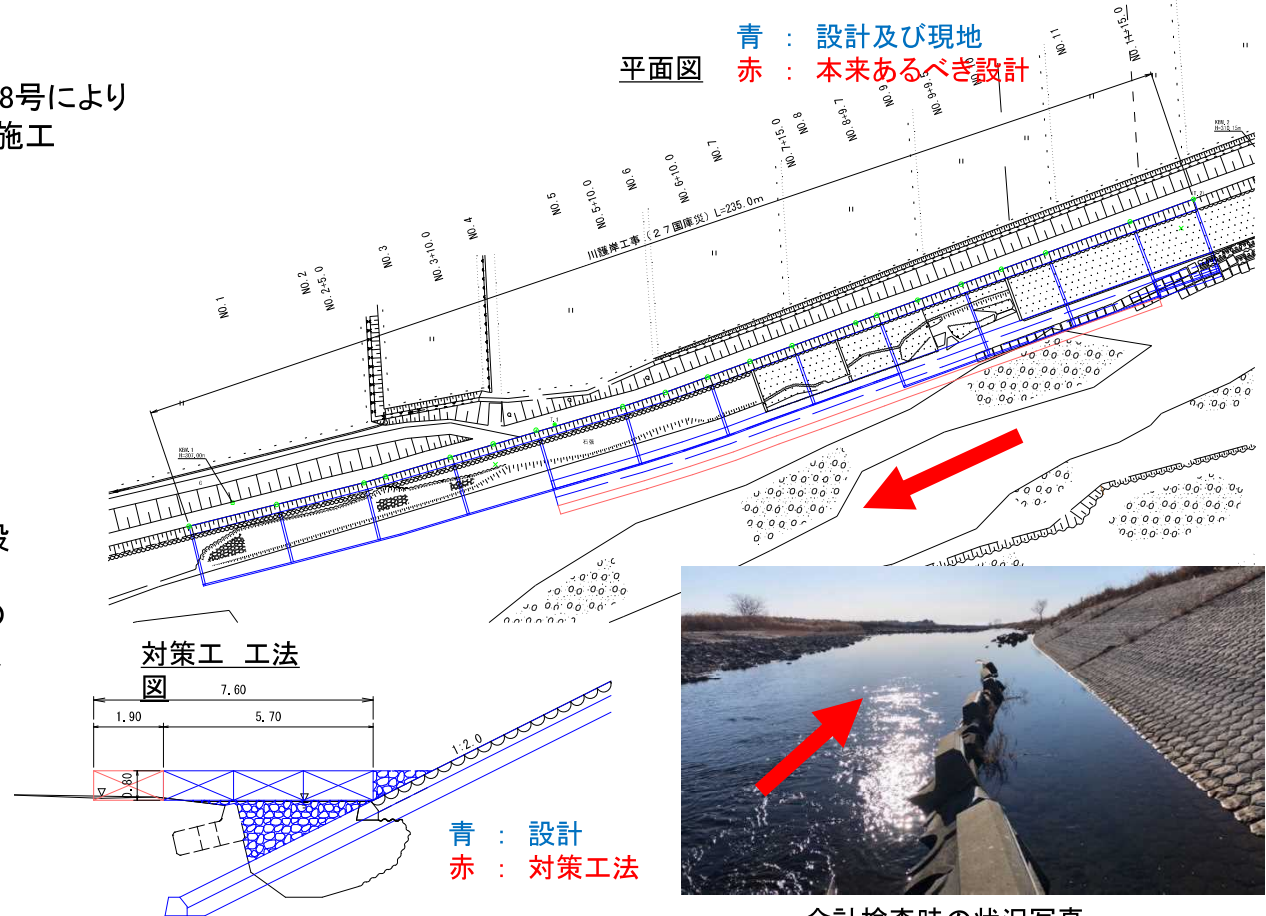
8号により
施工

設

の

平面図

青 ： 設計及び現地
赤 ： 本来あるべき設計

NO.1
NO.2
NO.2+5.0
NO.3
NO.3+10.0
NO.4
NO.5
NO.5+10.0
NO.6
NO.6+10.0
NO.7
NO.7+15.0
NO.8
NO.8+9.7
NO.9
NO.9+9
NO.10
NO.11
NO.11+15.0

川護岸工事（２７国庫災）L=235.0m

対策工 工法図

7.60
1.90
5.70
0.80
1:2.0

青 ： 設計
赤 ： 対策工法

会計検査時の状況写真